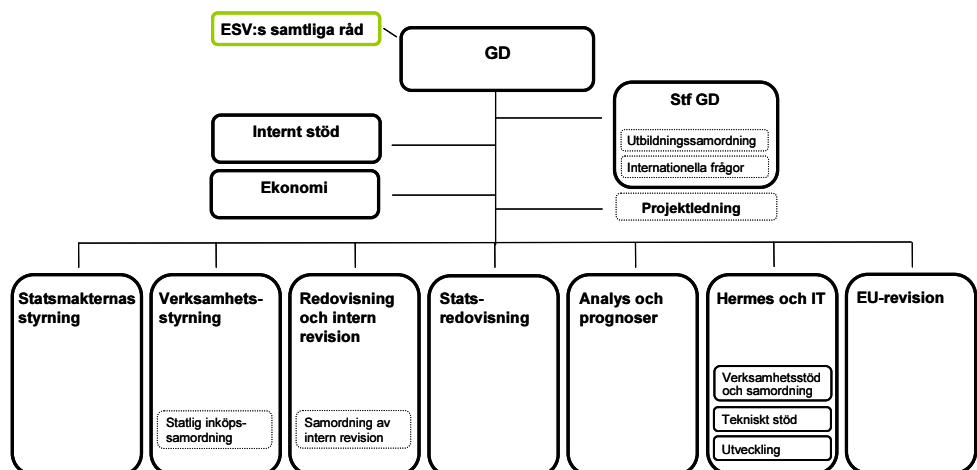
ESV:s samtliga råd

GD

Stf GD

Utbildningssamordning

Internationella frågor

Internt stöd

Ekonomi

Projektledning

Statsmakternas styrning

Verksamhetsstyrning

Statlig inköpssamordning

Redovisning och intern revision

Samordning av intern revision

Statsredovisning

Analys och prognoser

Hermes och IT

Verksamhetsstöd och samordning

Tekniskt stöd

Utveckling

EU-revision